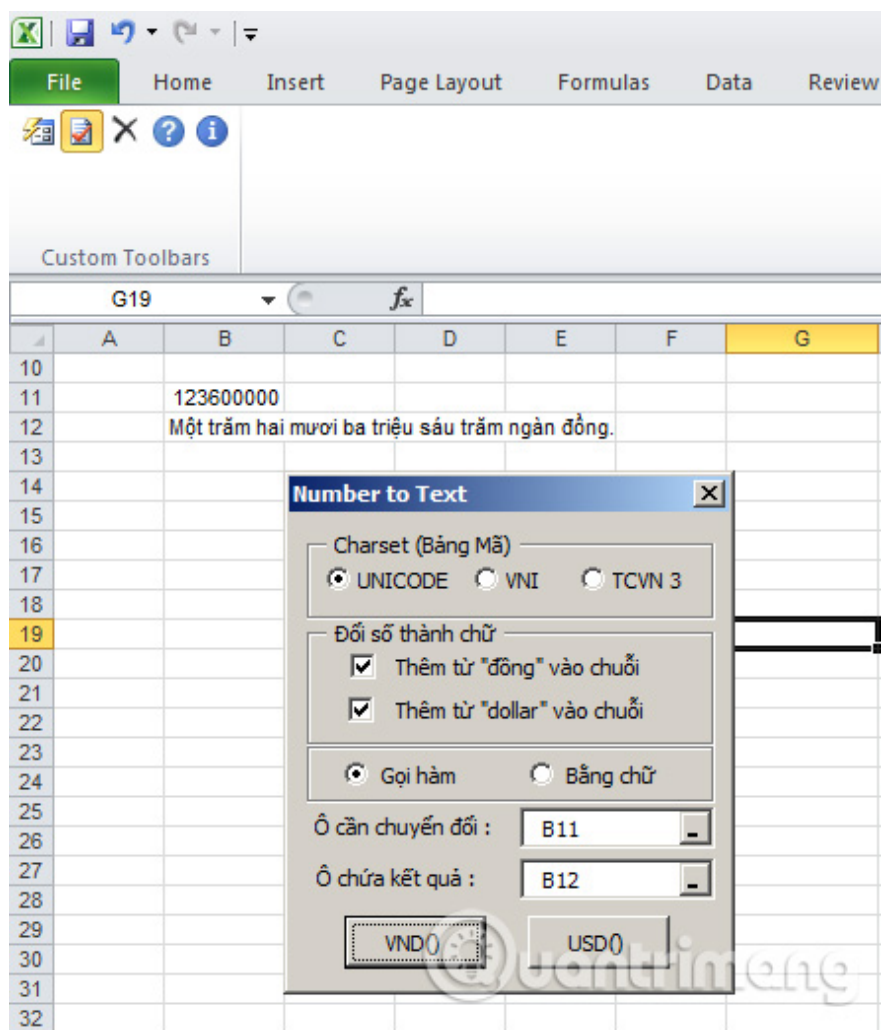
File Home Insert Page Layout Formulas Data Review

Custom Toolbars

G19 $f_x$

| | A | B | C | D | E | F | G |
|---|---|---|---|---|---|---|---|
| 10 | | | | | | | |
| 11 | | 123600000 | | | | | |
| 12 | | Một trăm hai mươi ba triệu sáu trăm ngàn đồng. | | | | | |
| 13 | | | | | | | |
| 14 | | | | | | | |
| 15 | | | | | | | |
| 16 | | | | | | | |
| 17 | | | | | | | |
| 18 | | | | | | | |
| 19 | | | | | | | |
| 20 | | | | | | | |
| 21 | | | | | | | |
| 22 | | | | | | | |
| 23 | | | | | | | |
| 24 | | | | | | | |
| 25 | | | | | | | |
| 26 | | | | | | | |
| 27 | | | | | | | |
| 28 | | | | | | | |
| 29 | | | | | | | |
| 30 | | | | | | | |
| 31 | | | | | | | |
| 32 | | | | | | | |

Number to Text

Charset (Bảng Mã)
UNICODE VNI TCVN 3

Đổi số thành chữ
Thêm từ "đồng" vào chuỗi
Thêm từ "dollar" vào chuỗi

Gọi hàm Bằng chữ

Ô cần chuyển đổi : B11
Ô chứa kết quả : B12

VND() USD()

quantrimang